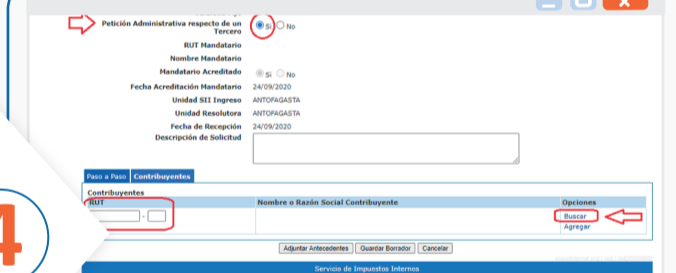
Petición Administrativa respecto de un Tercero
Si No
RUT Mandatario
Nombre Mandatario
Mandatario Acreditado Si No
Fecha Acreditación Mandatario 24/09/2020
Unidad SII Ingreso ANTOFAGASTA
Unidad Resolutora ANTOFAGASTA
Fecha de Recepción 24/09/2020
Descripción de Solicitud

Paso a Paso Contribuyentes

Contribuyentes

| RUT | Nombre o Razón Social Contribuyente | Opciones |
|---|---|---|
| - | | Buscar Agregar |

Adjuntar Antecedentes Guardar Borrador Cancelar

Servicio de Impuestos Internos

4